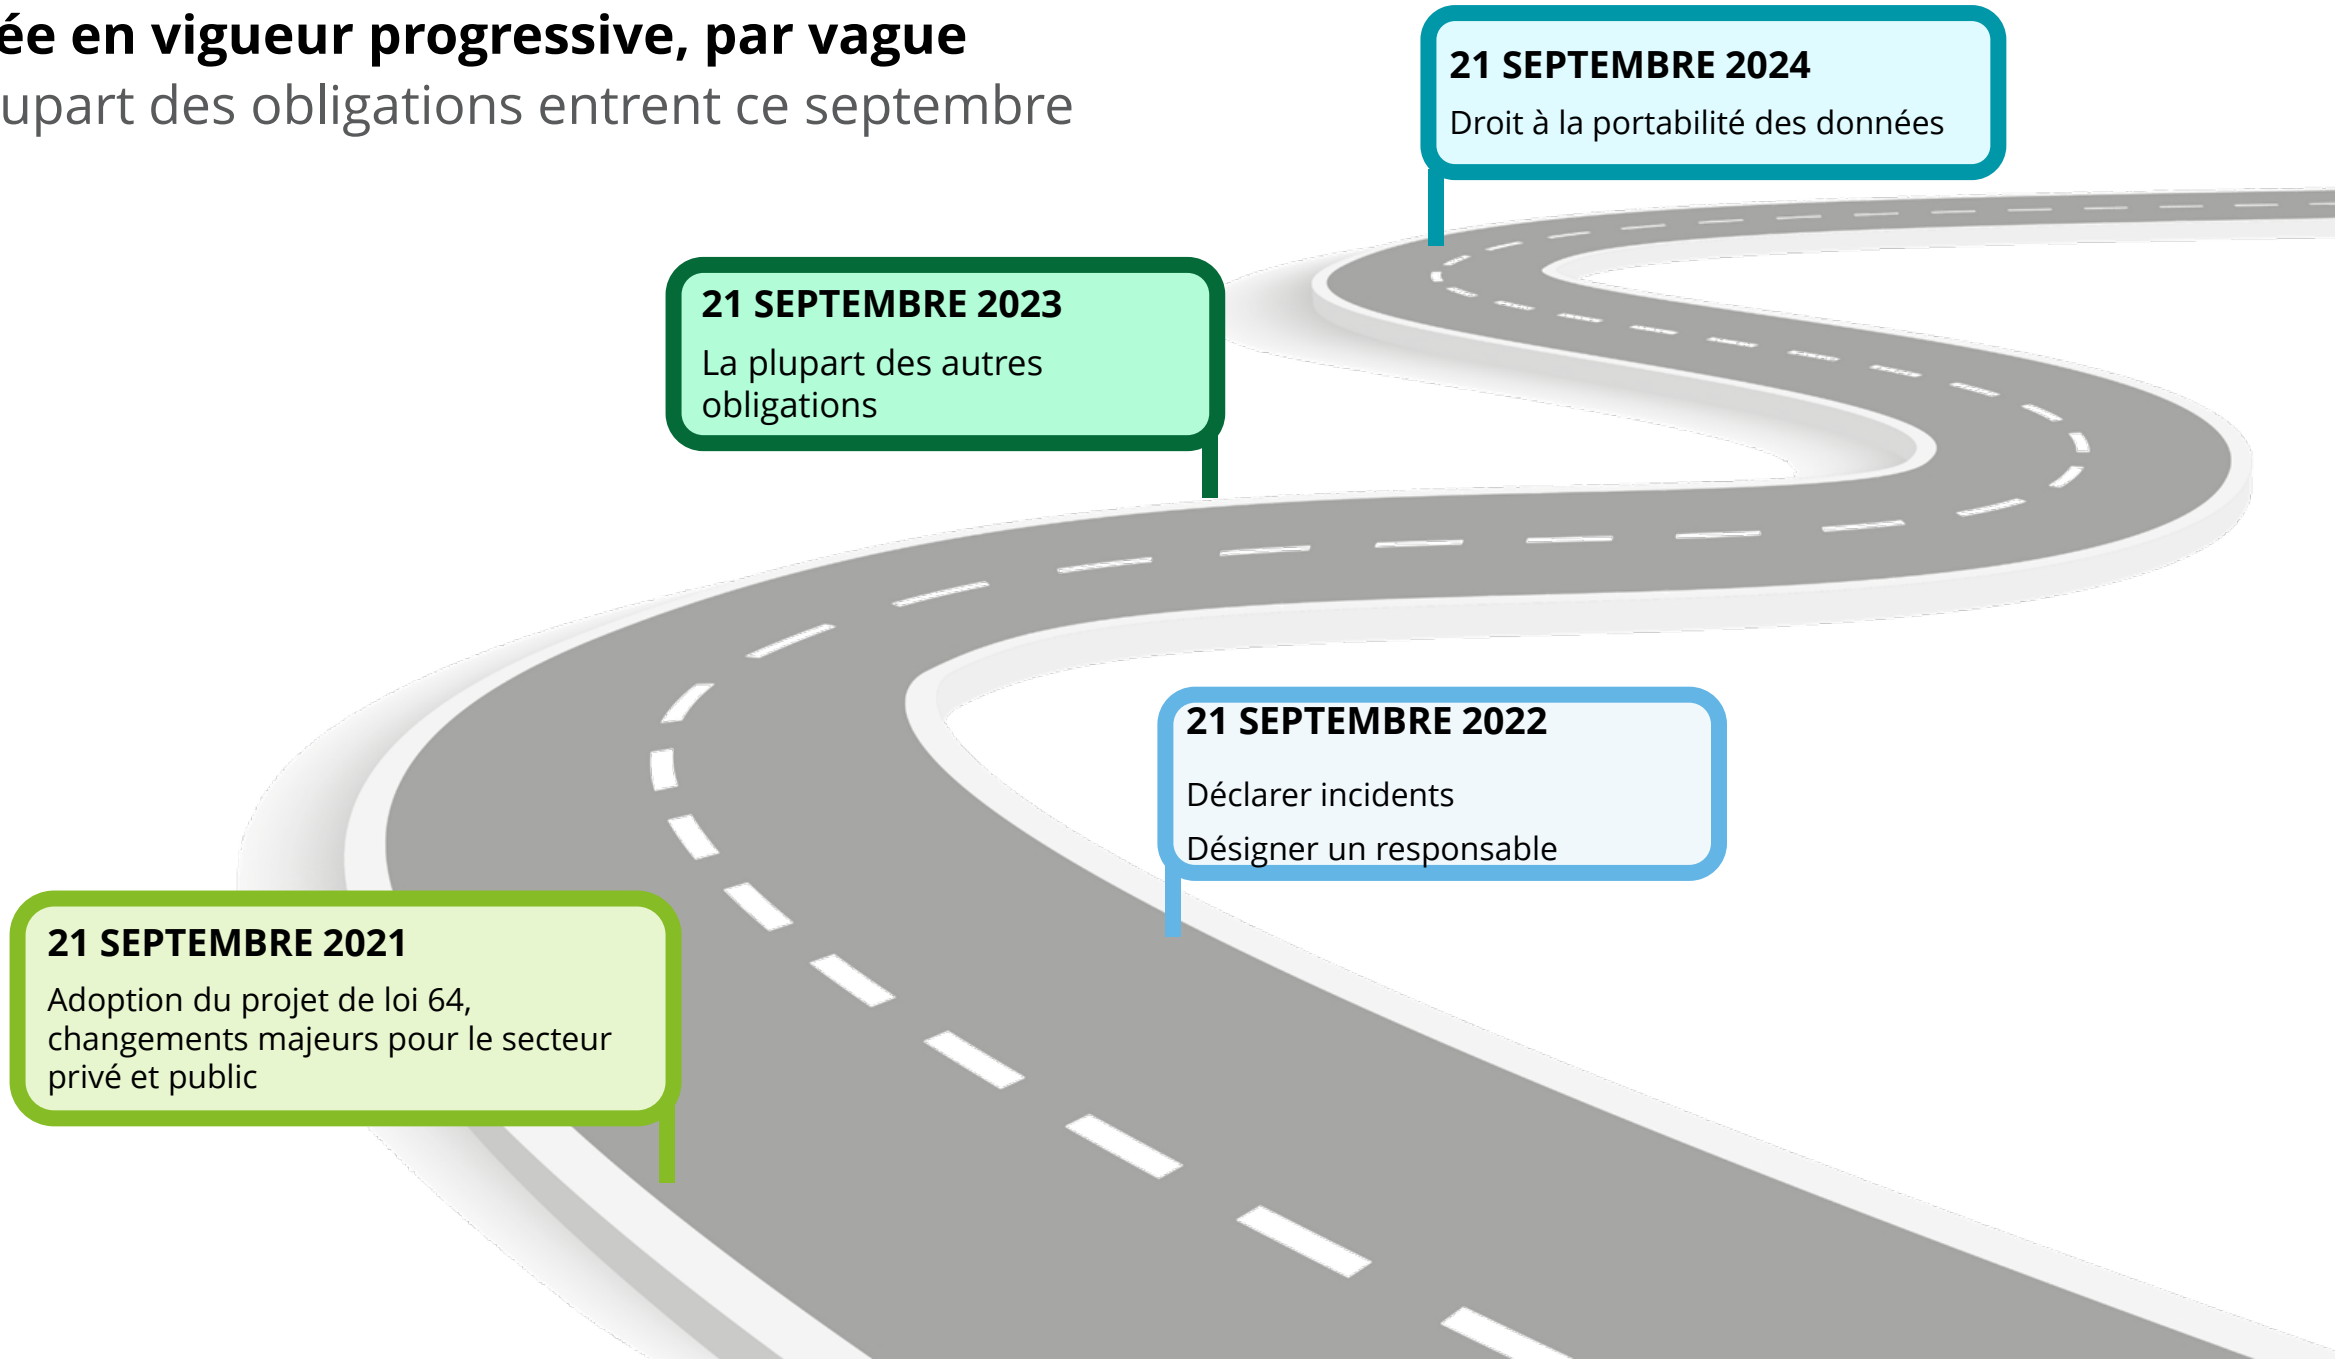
ée en vigueur progressive, par vague
upart des obligations entrent ce septembre

21 SEPTEMBRE 2024
Droit à la portabilité des données

21 SEPTEMBRE 2023
La plupart des autres obligations

21 SEPTEMBRE 2022
Déclarer incidents
Désigner un responsable

21 SEPTEMBRE 2021
Adoption du projet de loi 64, changements majeurs pour le secteur privé et public